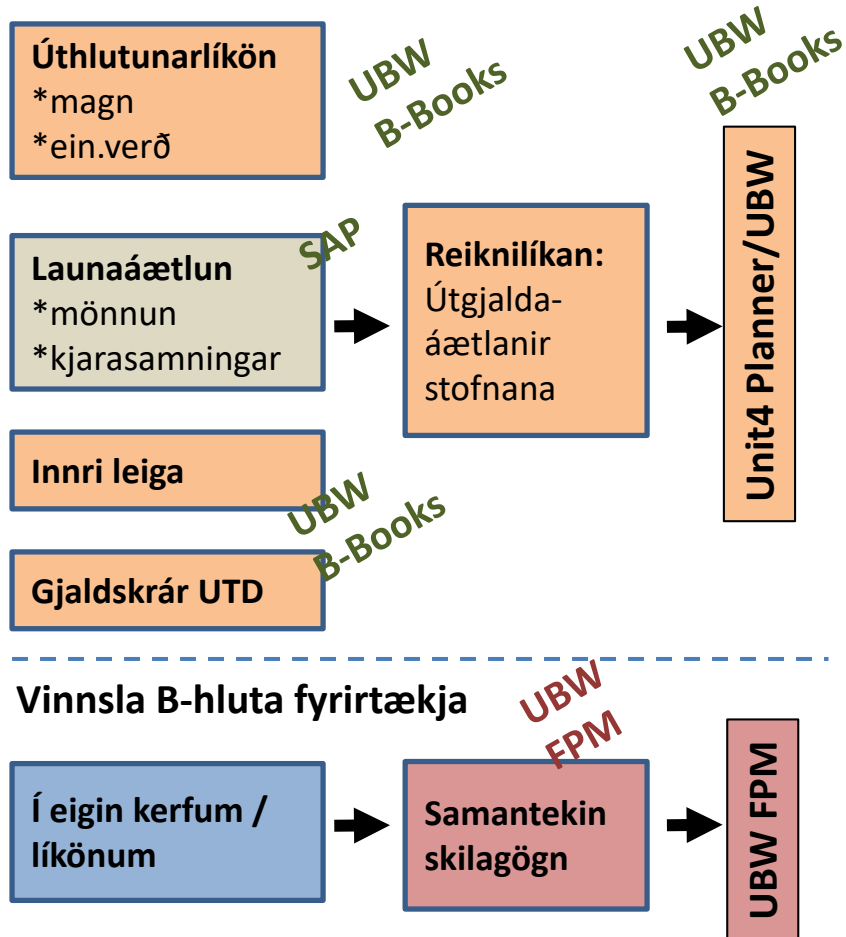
Úthlutunarlíkön
*magn
*ein.verð

UBW
B-Books

UBW
B-Books

Launaáætlun
*mönnun
*kjarasamningar

SAP

Reiknilíkan:
Útgjaldaáætlanir stofnana

Unit4 Planner/UBW

Innri leiga

UBW
B-Books

Gjaldskrár UTD

Vinnsla B-hluta fyrirtækja

UBW
FPM

Í eigin kerfum / líkönum

Samantekin skilagögn

UBW FPM